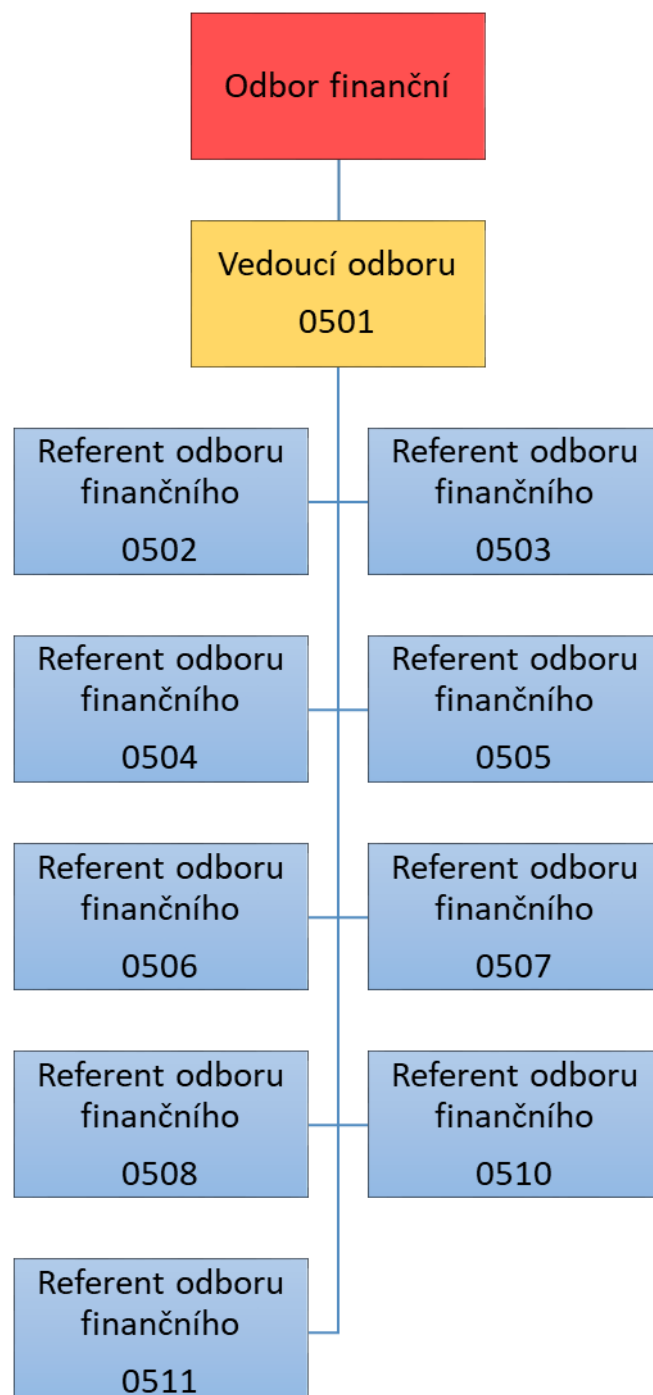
Odbor finanční

Vedoucí odboru
0501

Referent odboru finančního
0502

Referent odboru finančního
0503

Referent odboru finančního
0504

Referent odboru finančního
0505

Referent odboru finančního
0506

Referent odboru finančního
0507

Referent odboru finančního
0508

Referent odboru finančního
0510

Referent odboru finančního
0511